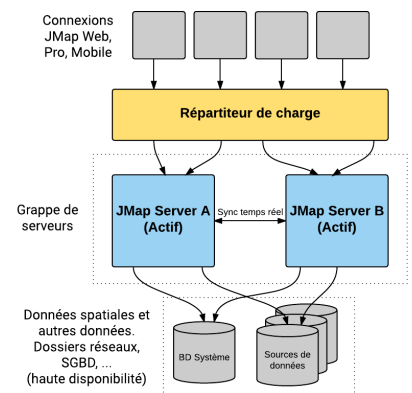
Connexions JMap Web, Pro, Mobile

Répartiteur de charge

Grappe de serveurs

JMap Server A (Actif)

Sync temps réel

JMap Server B (Actif)

Données spatiales et autres données. Dossiers réseaux, SGBD, ... (haute disponibilité)

BD Système

Sources de données